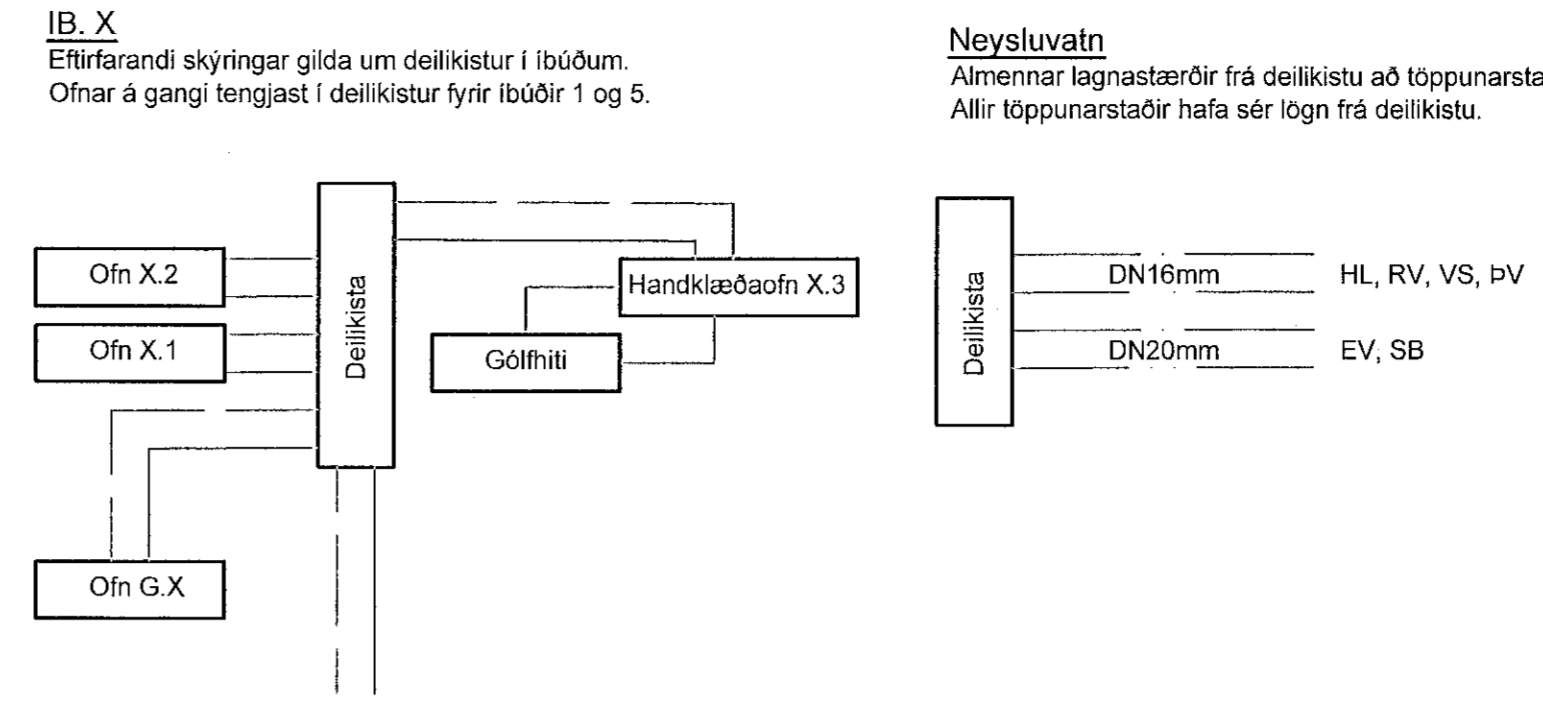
IB. X
Eftirfarandi skýringar gilda um deilikistur í íbúðum.
Ofnar á gangi tengjast í deilikistur fyrir íbúðir 1 og 5.

Ofn X.2

Ofn X.1

Deilikista

Handklæðaofn X.3

Gólfhiti

Ofn G.X

Neysluvatn
Almennar lagnastærðir frá deilikistu að töppunarsta
Allir töppunarstaðir hafa sér lögn frá deilikistu.

Deilikista

DN16mm

HL, RV, VS, ÞV

DN20mm

EV, SB